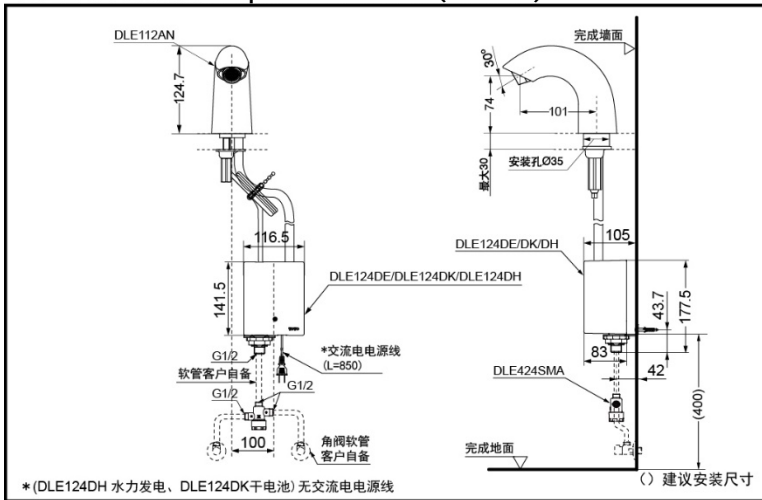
DLE112AN
124.7
完成墙面
30°
74
101
最大30
安装孔Ø35
116.5
DLE124DE/DK/DH
105
141.5
DLE124DE/DLE124DK/DLE124DH
43.7
177.5
83
G1/2
*交流电电源线 (L=850)
软管客户自备
G1/2
42
DLE424SMA
G1/2
(400)
100
角阀软管客户自备
完成地面
*(DLE124DH 水力发电、DLE124DK干电池) 无交流电电源线
()建议安装尺寸